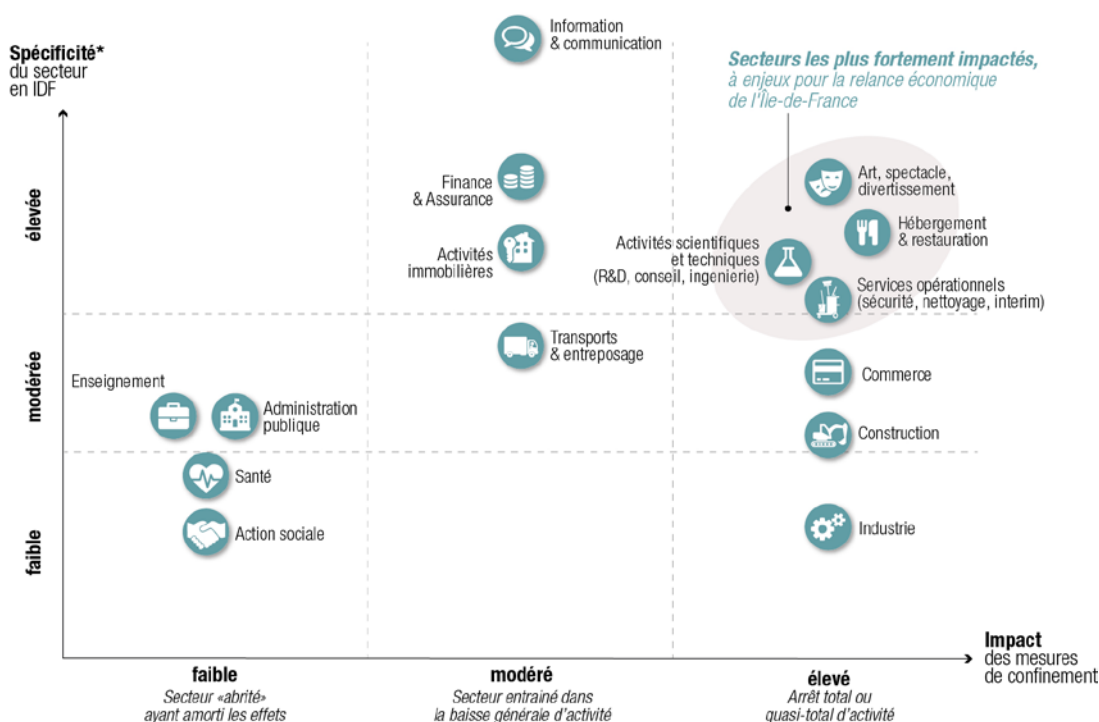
Spécificité*
du secteur
en IDF

Information
& communication

Secteurs les plus fortement impactés,
à enjeux pour la relance économique
de l'Île-de-France

élevée

Finance
& Assurance

Activités
immobilières

Art, spectacle,
divertissement

Hébergement
& restauration

Activités scientifiques
et techniques
(R&D, conseil, ingenierie)

Services opérationnels
(sécurité, nettoyage, interim)

modérée

Transports
& entreposage

Enseignement

Administration
publique

Commerce

Construction

Santé

faible

Action sociale

Industrie

Impact
des mesures
de confinement

faible
Secteur «abrité»
ayant amorti les effets

modéré
Secteur entrainé dans
la baisse générale d'activité

élevé
Arrêt total ou
quasi-total d'activité